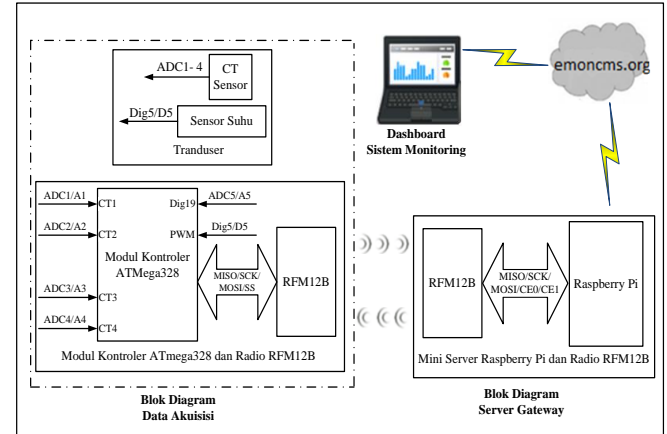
ADC1- 4

CT Sensor

Dig5/D5

Sensor Suhu

Tranduser

Dashboard
Sistem Monitoring

emoncms.org

ADC1/A1

CT1

ADC2/A2

CT2

ADC3/A3

CT3

ADC4/A4

CT4

Dig19

ADC5/A5

PWM

Dig5/D5

Modul Kontroler ATMega328

MISO/SCK/ MOSI/SS

RFM12B

Modul Kontroler ATmega328 dan Radio RFM12B

RFM12B

MISO/SCK/ MOSI/CE0/CE1

Raspberry Pi

Mini Server Raspberry Pi dan Radio RFM12B

Blok Diagram
Data Akuisisi

Blok Diagram
Server Gateway